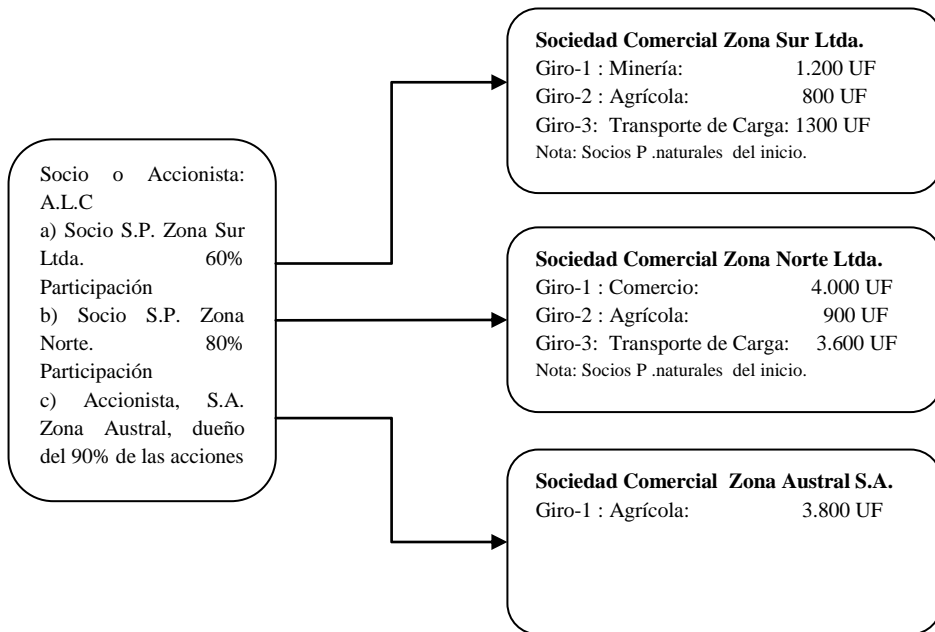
Socio o Accionista: A.L.C
a) Socio S.P. Zona Sur Ltda. 60% Participación
b) Socio S.P. Zona Norte. 80% Participación
c) Accionista, S.A. Zona Austral, dueño del 90% de las acciones

**Sociedad Comercial Zona Sur Ltda.**
Giro-1 : Minería: 1.200 UF
Giro-2 : Agrícola: 800 UF
Giro-3: Transporte de Carga: 1300 UF
Nota: Socios P .naturales del inicio.

**Sociedad Comercial Zona Norte Ltda.**
Giro-1 : Comercio: 4.000 UF
Giro-2 : Agrícola: 900 UF
Giro-3: Transporte de Carga: 3.600 UF
Nota: Socios P .naturales del inicio.

**Sociedad Comercial Zona Austral S.A.**
Giro-1 : Agrícola: 3.800 UF